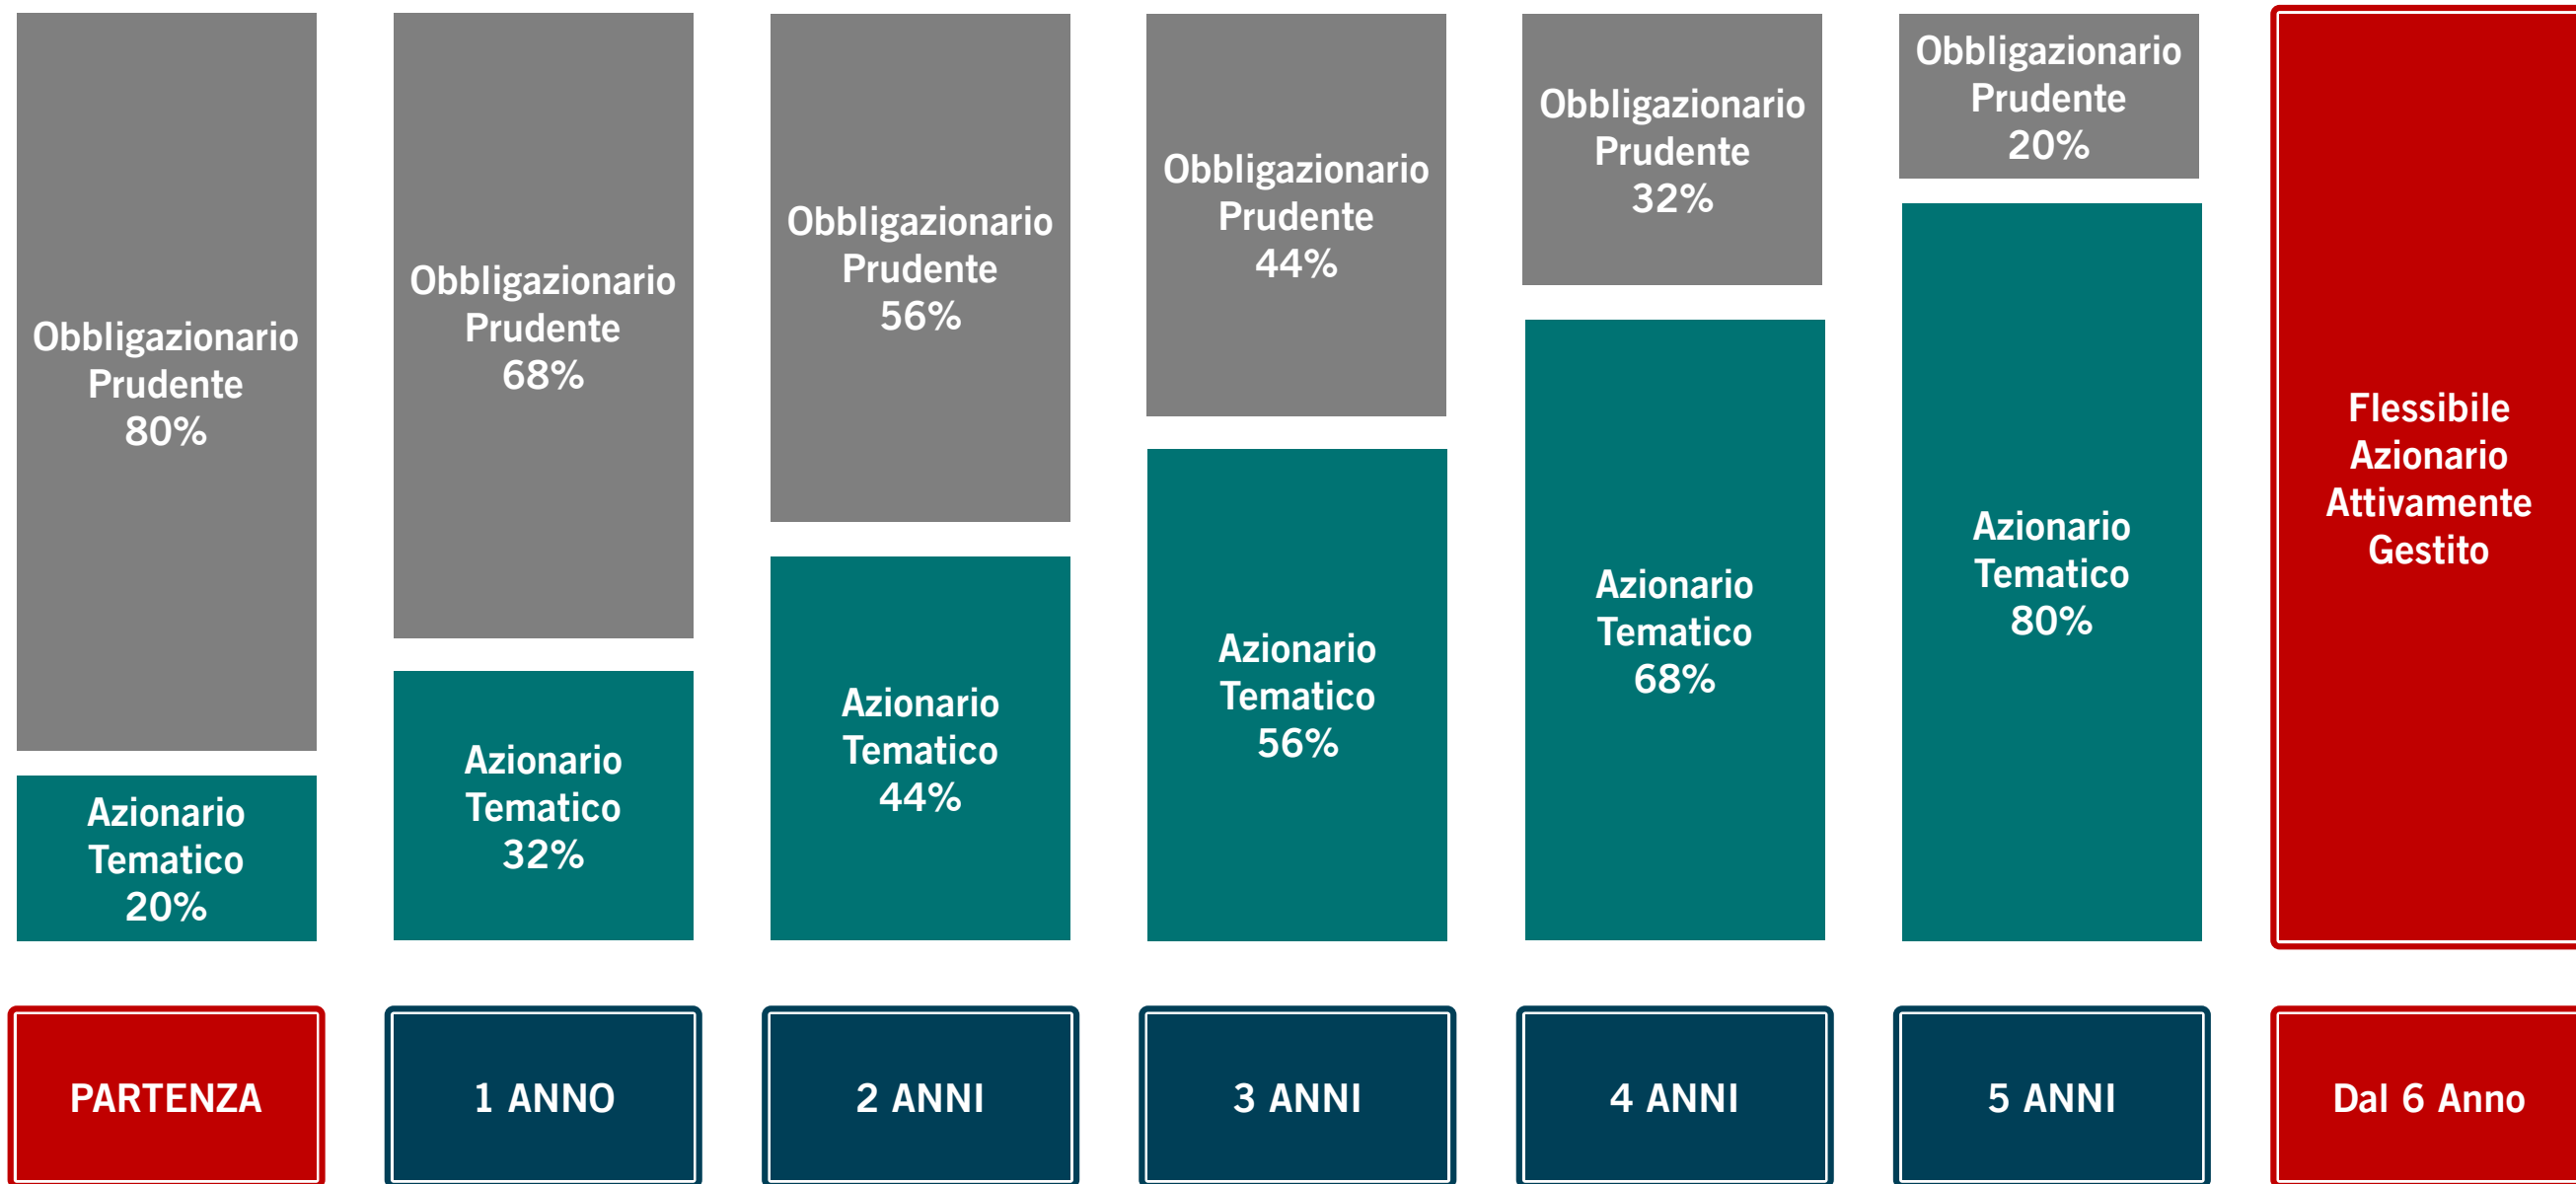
Obbligazionario Prudente 80%

Azionario Tematico 20%

PARTENZA

Obbligazionario Prudente 68%

Azionario Tematico 32%

1 ANNO

Obbligazionario Prudente 56%

Azionario Tematico 44%

2 ANNI

Obbligazionario Prudente 44%

Azionario Tematico 56%

3 ANNI

Obbligazionario Prudente 32%

Azionario Tematico 68%

4 ANNI

Obbligazionario Prudente 20%

Azionario Tematico 80%

5 ANNI

Flessibile Azionario Attivamente Gestito

Dal 6 Anno